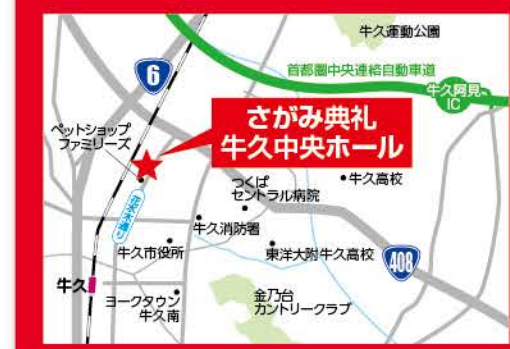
牛久運動公園

6

首都圏中央連絡自動車道

牛久阿見IC

さがみ典礼
牛久中央ホール

ペットショップ
ファミリーズ

つくば
セントラル病院

牛久高校

牛久市役所

牛久消防署

東洋大附牛久高校

408

牛久

ヨークタウン
牛久南

金乃台
カントリークラブ